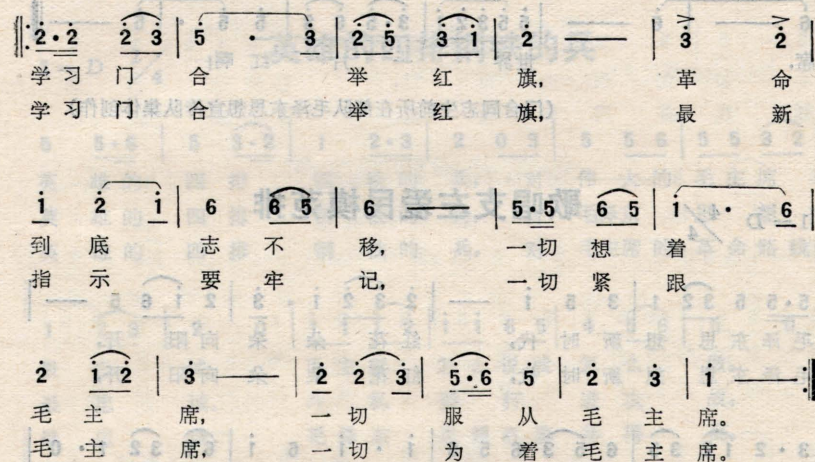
$\dot{2}\cdot\dot{2}$ $\dot{2}$ $\dot{3}$ | 5 · $\dot{3}$ | $\dot{2}$ 5 $\dot{3}$ $\dot{1}$ | $\dot{2}$ — | $\dot{3}$ $\dot{2}$
学习门合 举红旗，革命
学习门合 举红旗，最新

$\dot{1}$ $\dot{2}$ $\dot{1}$ | 6 6 5 | 6 — | 5·5 6 5 | $\dot{1}$ · 6
到底 志不移，一切想着
指示 要牢记，一切紧跟

$\dot{2}$ $\dot{1}$ $\dot{2}$ | $\dot{3}$ — | $\dot{2}$ $\dot{2}$ $\dot{3}$ | 5·6 5 | $\dot{2}$ $\dot{3}$ | $\dot{1}$ —
毛主席，一切服从毛主席。
毛主席，一切为着毛主席。